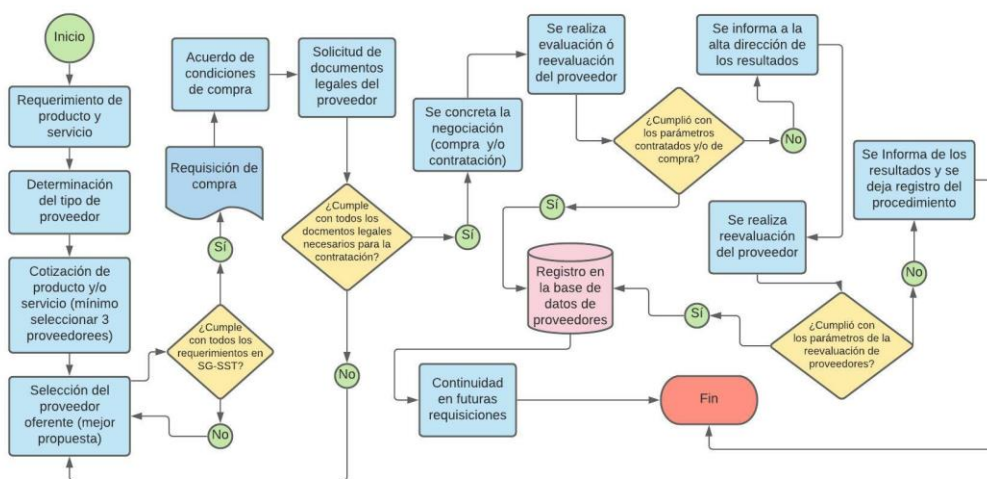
Inicio

Requerimiento de producto y servicio

Determinación del tipo de proveedor

Cotización de producto y/o servicio (mínimo seleccionar 3 proveedoores)

Selección del proveedor oferente (mejor propuesta)

¿Cumple con todos los requerimientos en SG-SST?

No

Sí

Requisición de compra

Acuerdo de condiciones de compra

Solicitud de documentos legales del proveedor

¿Cumple con todos los docmentos legales necesarios para la contratación?

No

Sí

Se concreta la negociación (compra y/o contratación)

Se realiza evaluación ó reevaluación del proveedor

¿Cumplió con los parámetros contratados y/o de compra?

No

Se informa a la alta dirección de los resultados

Sí

Registro en la base de datos de proveedores

Se realiza reevaluación del proveedor

¿Cumplió con los parámetros de la reevaluación de proveedores?

Sí

No

Se Informa de los resultados y se deja registro del procedimiento

Continuidad en futuras requisiciones

Fin